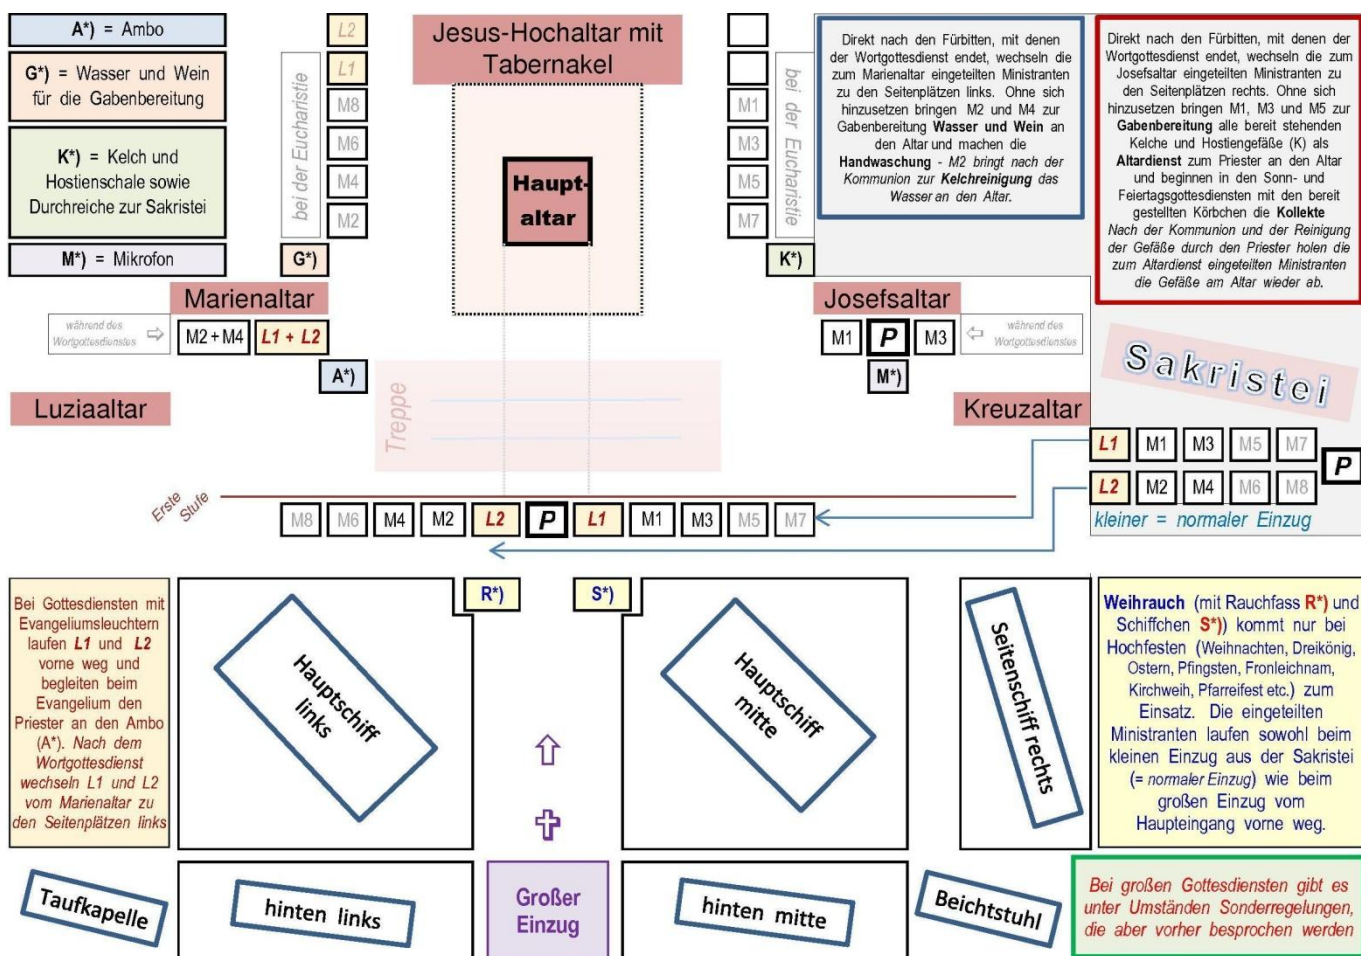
A*) = Ambo

G*) = Wasser und Wein für die Gabenbereitung

K*) = Kelch und Hostienschale sowie Durchreiche zur Sakristei

M*) = Mikrofon

L2
L1
M8
M6
M4
M2
bei der Eucharistie

G*)

Jesus-Hochaltar mit Tabernakel

Haupt-altar

M1
M3
M5
M7
bei der Eucharistie

K*)

Direkt nach den Fürbitten, mit denen der Wortgottesdienst endet, wechseln die zum Marienaltar eingeteilten Ministranten zu den Seitenplätzen links. Ohne sich hinzusetzen bringen M2 und M4 zur Gabenbereitung **Wasser und Wein** an den Altar und machen die **Handwaschung** - *M2 bringt nach der Kommunion zur* ***Kelchreinigung*** *das Wasser an den Altar.*

Direkt nach den Fürbitten, mit denen der Wortgottesdienst endet, wechseln die zum Josefsaltar eingeteilten Ministranten zu den Seitenplätzen rechts. Ohne sich hinzusetzen bringen M1, M3 und M5 zur **Gabenbereitung** alle bereit stehenden Kelche und Hostiengefäße (K) als **Altardienst** zum Priester an den Altar und beginnen in den Sonn- und Feiertagsgottesdiensten mit den bereit gestellten Körbchen die **Kollekte** *Nach der Kommunion und der Reinigung der Gefäße durch den Priester holen die zum Altardienst eingeteilten Ministranten die Gefäße am Altar wieder ab.*

Marienaltar
während des Wortgottesdienstes
M2 + M4
L1 + L2
A*)

Josefsaltar
M1
P
M3
während des Wortgottesdienstes
M*)

Sakristei

Luziaaltar

Treppe

Kreuzaltar

L1 M1 M3 M5 M7
L2 M2 M4 M6 M8
P
kleiner = normaler Einzug

Erste Stufe

M8 M6 M4 M2 L2 P L1 M1 M3 M5 M7

Bei Gottesdiensten mit Evangeliumsleuchtern laufen *L1* und *L2* vorne weg und begleiten beim Evangelium den Priester an den Ambo (A*). *Nach dem Wortgottesdienst wechseln L1 und L2 vom Marienaltar zu den Seitenplätzen links*

R*)
S*)

Hauptschiff links

Hauptschiff mitte

Seitenschiff rechts

**Weihrauch** (mit Rauchfass **R***) und Schiffchen **S***)) kommt nur bei Hochfesten (Weihnachten, Dreikönig, Ostern, Pfingsten, Fronleichnam, Kirchweih, Pfarreifest etc.) zum Einsatz. Die eingeteilten Ministranten laufen sowohl beim kleinen Einzug aus der Sakristei (= *normaler Einzug*) wie beim großen Einzug vom Haupteingang vorne weg.

Taufkapelle

hinten links

Großer Einzug

hinten mitte

Beichtstuhl

*Bei großen Gottesdiensten gibt es unter Umständen Sonderregelungen, die aber vorher besprochen werden*